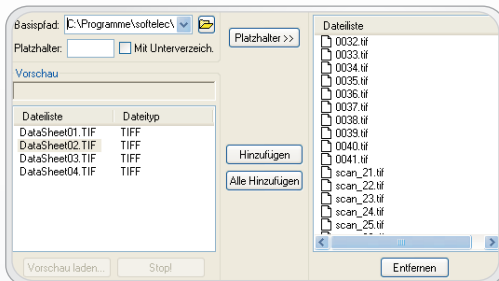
Basispfad: C:\Programme\softelec\

Platzhalter:

Mit Unterverzeich.

Platzhalter >>

Vorschau

| Dateiliste | Dateityp |
|---|---|
| DataSheet01.TIF | TIFF |
| DataSheet02.TIF | TIFF |
| DataSheet03.TIF | TIFF |
| DataSheet04.TIF | TIFF |

Hinzufügen

Alle Hinzufügen

Vorschau laden...

Stop!

Dateiliste

0032.tif
0033.tif
0034.tif
0035.tif
0036.tif
0037.tif
0038.tif
0039.tif
0040.tif
0041.tif
scan_21.tif
scan_22.tif
scan_23.tif
scan_24.tif
scan_25.tif

Entfernen